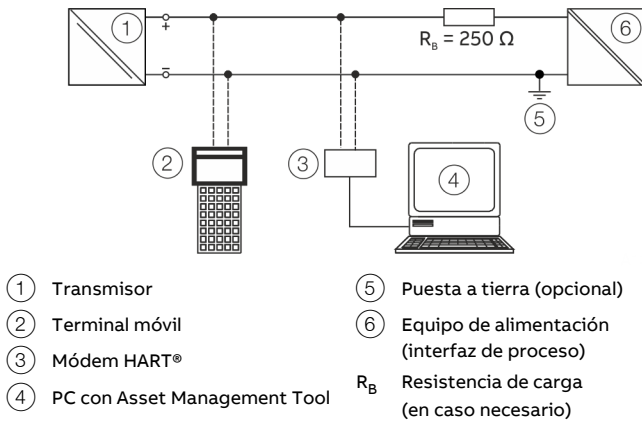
1 + − $R_B = 250\ \Omega$ 6

5

2 3 4

1 Transmisor
2 Terminal móvil
3 Módem HART®
4 PC con Asset Management Tool

5 Puesta a tierra (opcional)
6 Equipo de alimentación (interfaz de proceso)
$R_B$ Resistencia de carga (en caso necesario)